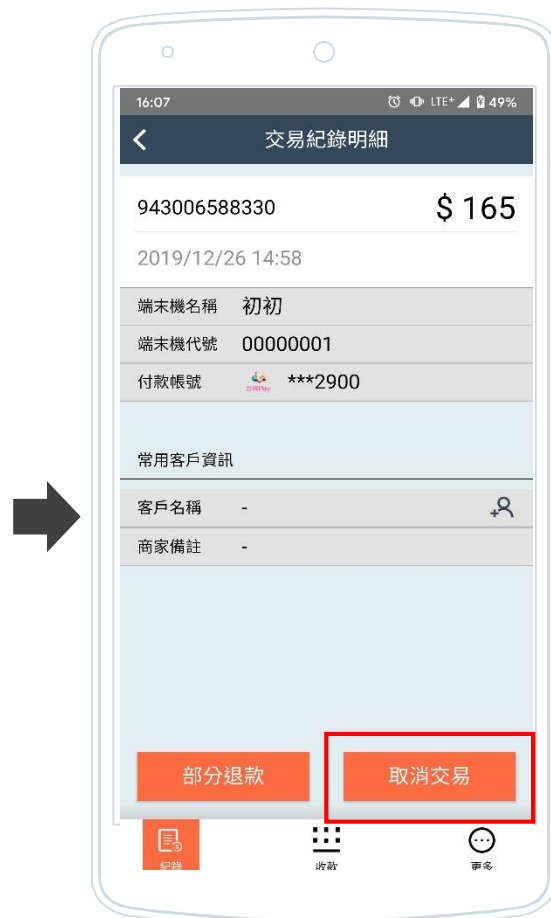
16:07 LTE⁺ 49%

交易紀錄明細

943006588330 $ 165

2019/12/26 14:58

端末機名稱 初初

端末機代號 00000001

付款帳號 台灣Pay ***2900

常用客戶資訊

客戶名稱 -

商家備註 -

部分退款 取消交易

紀錄 收款 更多